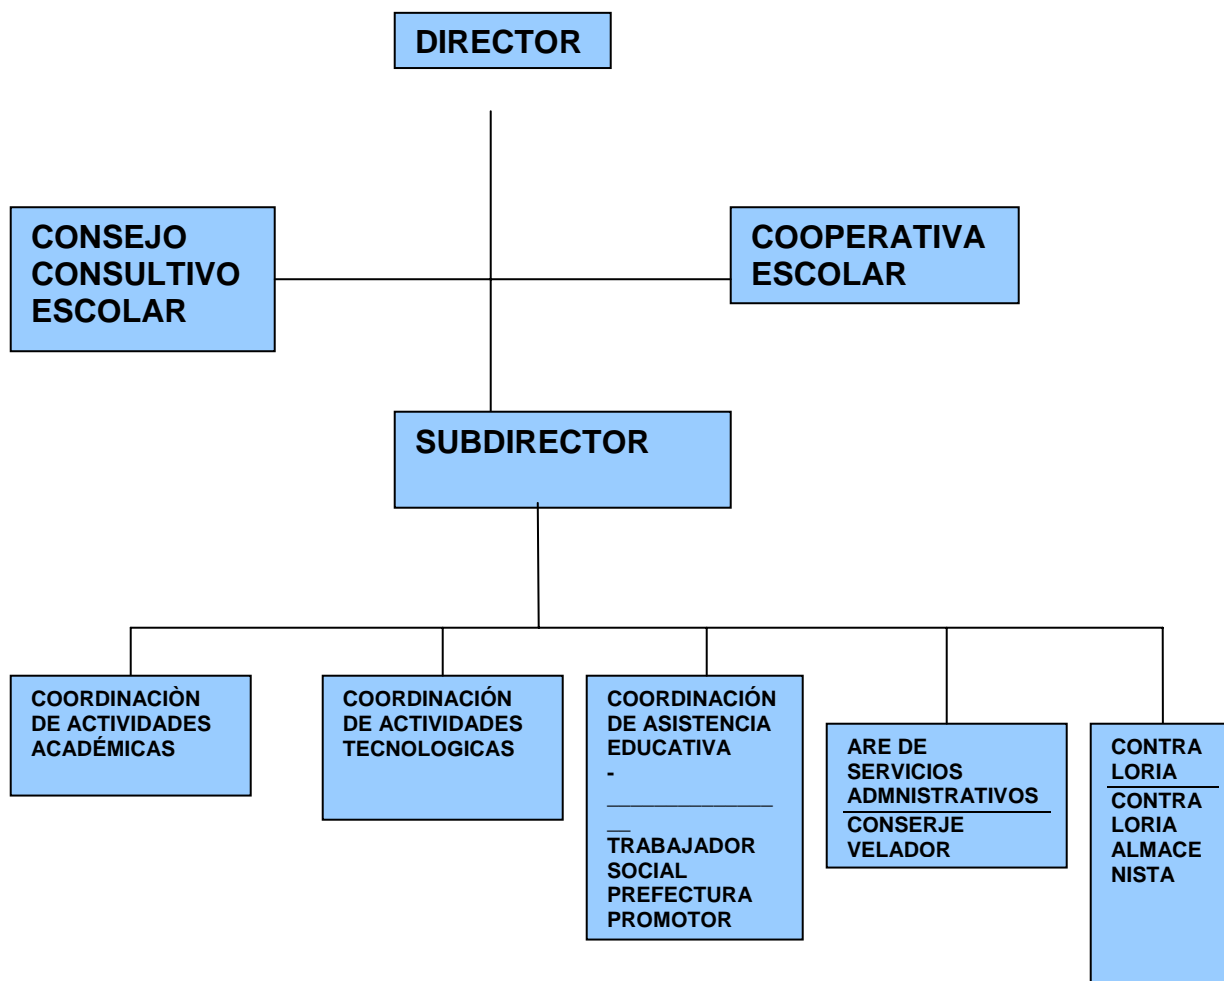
DIRECTOR

CONSEJO CONSULTIVO ESCOLAR

COOPERATIVA ESCOLAR

SUBDIRECTOR

COORDINACIÒN DE ACTIVIDADES ACADÉMICAS

COORDINACIÓN DE ACTIVIDADES TECNOLOGICAS

COORDINACIÓN DE ASISTENCIA EDUCATIVA
-
________________
__ TRABAJADOR SOCIAL
PREFECTURA
PROMOTOR

ARE DE SERVICIOS ADMNISTRATIVOS
CONSERJE
VELADOR

CONTRALORIA
CONTRALORIA
ALMACENISTA